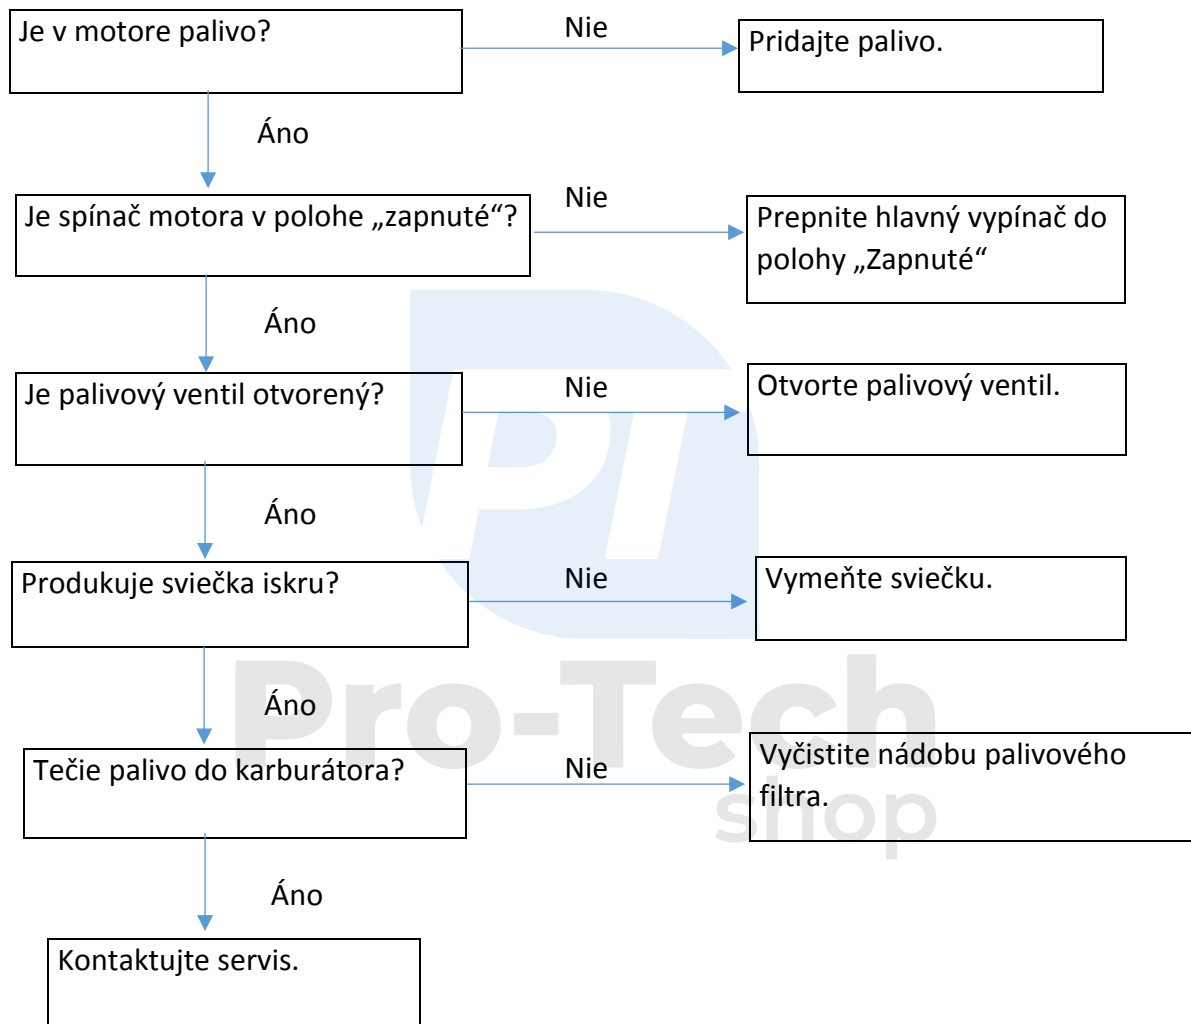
Je v motore palivo?

Nie

Pridajte palivo.

Áno

Je spínač motora v polohe „zapnuté“?

Nie

Prepnite hlavný vypínač do polohy „Zapnuté“

Áno

Je palivový ventil otvorený?

Nie

Otvorte palivový ventil.

Áno

Produkuje sviečka iskru?

Nie

Vymeňte sviečku.

Áno

Tečie palivo do karburátora?

Nie

Vyčistite nádobu palivového filtra.

Áno

Kontaktujte servis.

Pro-Tech shop